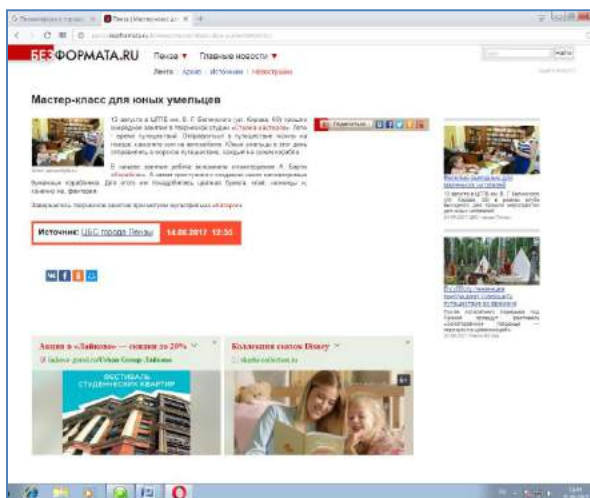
БЕЗФОРМАТА.RU Пенза ▼ Главные новости ▼

Лента · Архив · Источники · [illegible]

Мастер-класс для юных умельцев

12 августа в ЦГБ им. В. Г. Белинского (ул. Кирова, 60) прошло очередное занятие в творческой студии «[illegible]». Дети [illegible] путешествий. Отправиться в путешествие можно на поезде, самолете или на автомобиле. Юные умельцы в этот день отправились в морское путешествие, каждый на своем корабле.

В начале занятия ребята вспомнили стихотворение А. Барто «Кораблик». А затем приступили к созданию своих неповторимых бумажных корабликов. Для этого им понадобились цветная бумага, клей, ножницы и, конечно же, фантазия.

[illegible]

Источник: ЦБС города Пензы 14.08.2017 13:35

Акция в «Лайково» — скидки до 20%

Коллекция сказок Disney

ФЕСТИВАЛЬ СТУДЕНЧЕСКИХ КВАРТИР